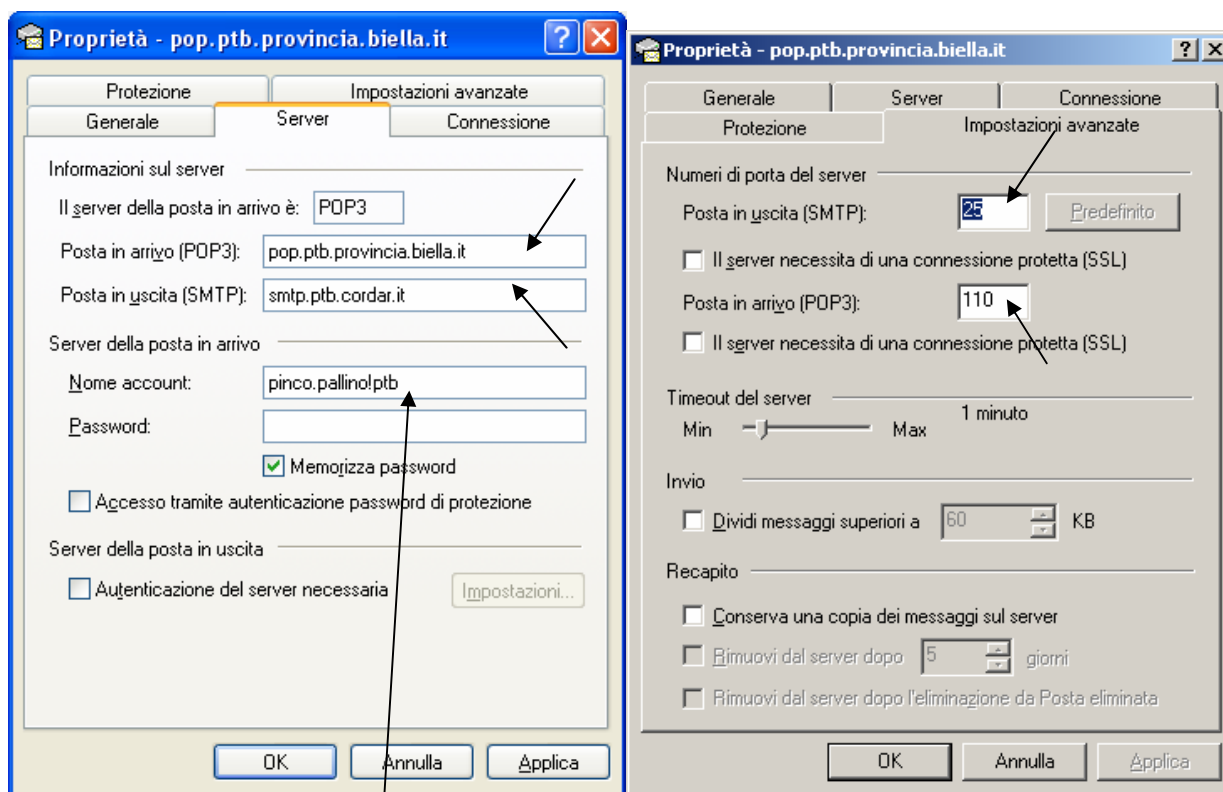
Proprietà - pop.ptb.provincia.biella.it

Protezione
Impostazioni avanzate
Generale
Server
Connessione

Informazioni sul server
Il server della posta in arrivo è: POP3
Posta in arrivo (POP3): pop.ptb.provincia.biella.it
Posta in uscita (SMTP): smtp.ptb.cordar.it
Server della posta in arrivo
Nome account: pinco.pallino!ptb
Password:
Memorizza password
Accesso tramite autenticazione password di protezione
Server della posta in uscita
Autenticazione del server necessaria
Impostazioni...

OK
Annulla
Applica

Proprietà - pop.ptb.provincia.biella.it

Generale
Server
Connessione
Protezione
Impostazioni avanzate

Numeri di porta del server
Posta in uscita (SMTP): 25
Predefinito
Il server necessita di una connessione protetta (SSL)
Posta in arrivo (POP3): 110
Il server necessita di una connessione protetta (SSL)
Timeout del server
Min
1 minuto
Max
Invio
Dividi messaggi superiori a 60 KB
Recapito
Conserva una copia dei messaggi sul server
Rimuovi dal server dopo 5 giorni
Rimuovi dal server dopo l'eliminazione da Posta eliminata

OK
Annulla
Applica